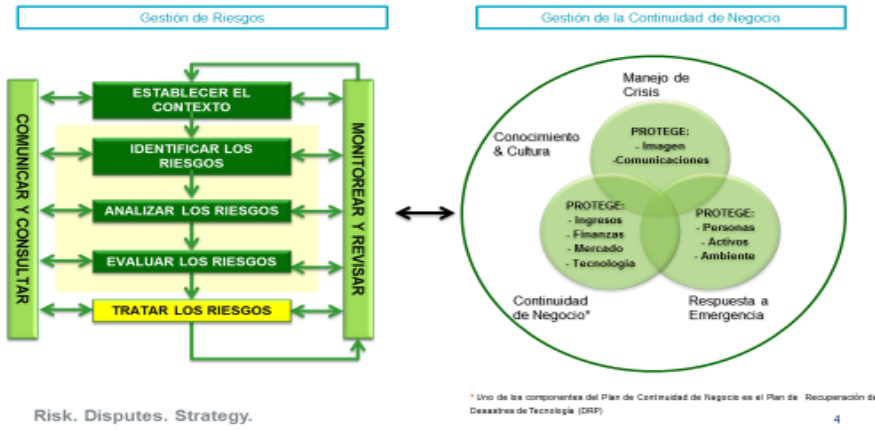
Gestión de Riesgos

COMUNICAR Y CONSULTAR

ESTABLECER EL CONTEXTO

IDENTIFICAR LOS RIESGOS

ANALIZAR LOS RIESGOS

EVALUAR LOS RIESGOS

TRATAR LOS RIESGOS

MONITOREAR Y REVISAR

Gestión de la Continuidad de Negocio

Manejo de Crisis

Conocimiento & Cultura

PROTEGE:
- Imagen
-Comunicaciones

PROTEGE:
- Ingresos
- Finanzas
- Mercado
- Tecnología

PROTEGE:
- Personas
- Activos
- Ambiente

Continuidad de Negocio*

Respuesta a Emergencia

* Uno de los componentes del Plan de Continuidad de Negocio es el Plan de Recuperación de Desastres de Tecnología (DRP)

Risk. Disputes. Strategy.

4